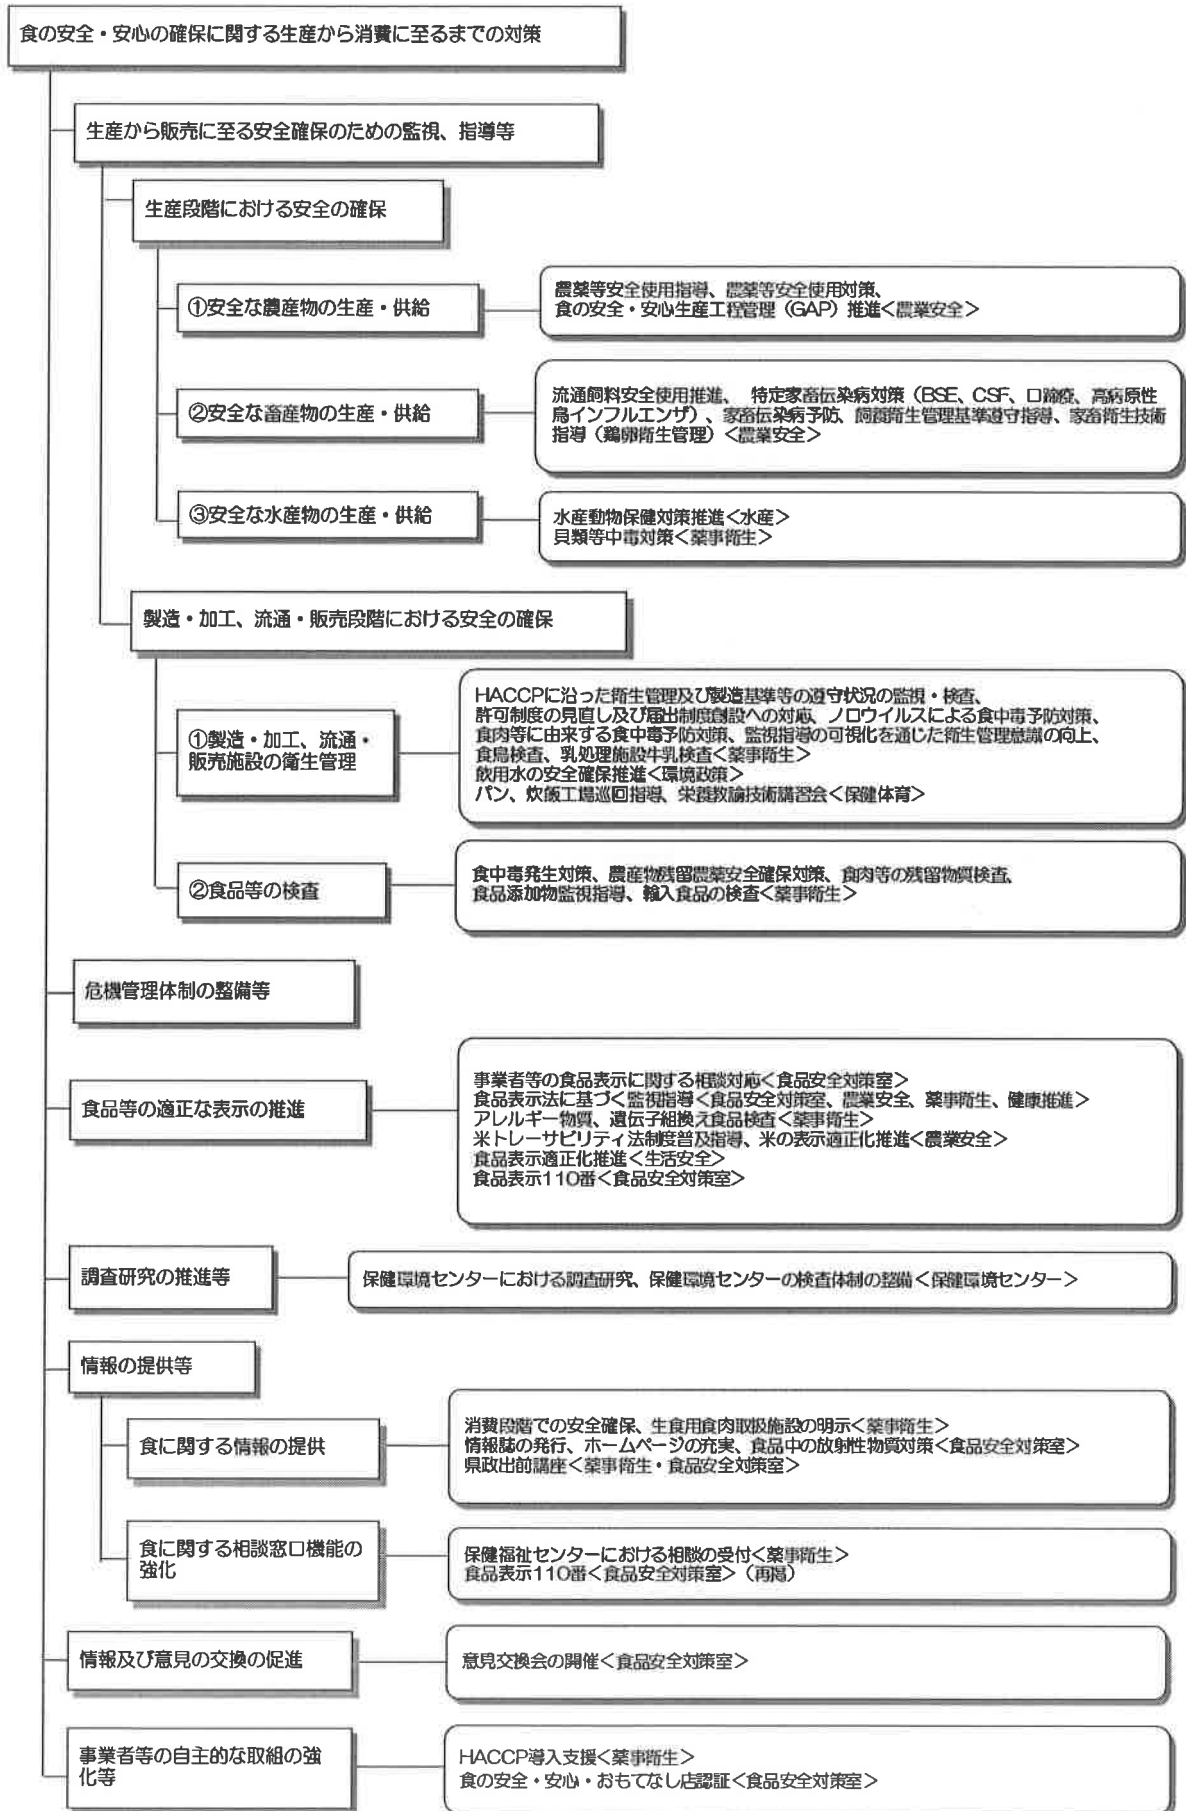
食の安全・安心の確保に関する生産から消費に至るまでの対策

生産から販売に至る安全確保のための監視、指導等

生産段階における安全の確保

①安全な農産物の生産・供給

農薬等安全使用指導、農薬等安全使用対策、
食の安全・安心生産工程管理（GAP）推進＜農業安全＞

②安全な畜産物の生産・供給

流通飼料安全使用推進、特定家畜伝染病対策（BSE、CSF、口蹄疫、高病原性鳥インフルエンザ）、家畜伝染病予防、飼養衛生管理基準遵守指導、家畜衛生技術指導（鶏卵衛生管理）＜農業安全＞

③安全な水産物の生産・供給

水産動物保健対策推進＜水産＞
貝類等中毒対策＜薬事衛生＞

製造・加工、流通・販売段階における安全の確保

①製造・加工、流通・販売施設の衛生管理

HACCPに沿った衛生管理及び製造基準等の遵守状況の監視・検査、
許可制度の見直し及び届出制度創設への対応、ノロウイルスによる食中毒予防対策、
食肉等に由来する食中毒予防対策、監視指導の可視化を通じた衛生管理意識の向上、
食鳥検査、乳処理施設牛乳検査＜薬事衛生＞
飲用水の安全確保推進＜環境政策＞
パン、炊飯工場巡回指導、栄養教諭技術講習会＜保健体育＞

②食品等の検査

食中毒発生対策、農産物残留農薬安全確保対策、食肉等の残留物質検査、
食品添加物監視指導、輸入食品の検査＜薬事衛生＞

危機管理体制の整備等

食品等の適正な表示の推進

事業者等の食品表示に関する相談対応＜食品安全対策室＞
食品表示法に基づく監視指導＜食品安全対策室、農業安全、薬事衛生、健康推進＞
アレルギー物質、遺伝子組換え食品検査＜薬事衛生＞
米トレーサビリティ法制度普及指導、米の表示適正化推進＜農業安全＞
食品表示適正化推進＜生活安全＞
食品表示110番＜食品安全対策室＞

調査研究の推進等

保健環境センターにおける調査研究、保健環境センターの検査体制の整備＜保健環境センター＞

情報の提供等

食に関する情報の提供

消費段階での安全確保、生食用食肉取扱施設の明示＜薬事衛生＞
情報誌の発行、ホームページの充実、食品中の放射性物質対策＜食品安全対策室＞
県政出前講座＜薬事衛生・食品安全対策室＞

食に関する相談窓口機能の強化

保健福祉センターにおける相談の受付＜薬事衛生＞
食品表示110番＜食品安全対策室＞（再掲）

情報及び意見の交換の促進

意見交換会の開催＜食品安全対策室＞

事業者等の自主的な取組の強化等

HACCP導入支援＜薬事衛生＞
食の安全・安心・おもてなし店認証＜食品安全対策室＞